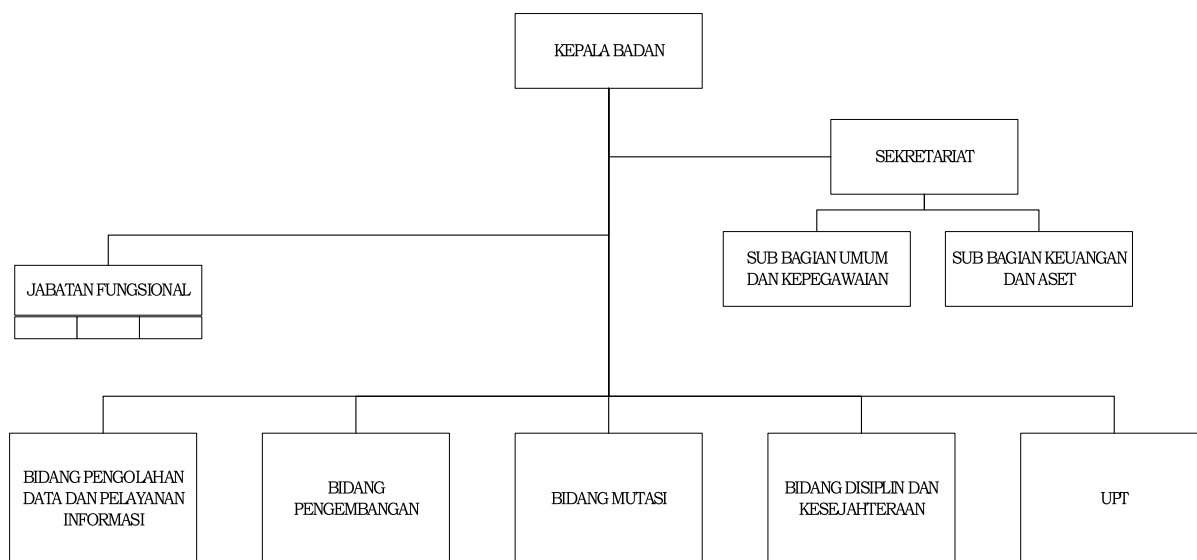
KEPALA BADAN

SEKRETARIAT

SUB BAGIAN UMUM DAN KEPEGAWAIAN

SUB BAGIAN KEUANGAN DAN ASET

JABATAN FUNGSIONAL

BIDANG PENGOLAHAN DATA DAN PELAYANAN INFORMASI

BIDANG PENGEMBANGAN

BIDANG MUTASI

BIDANG DISIPLIN DAN KESEJAHTERAAN

UPT